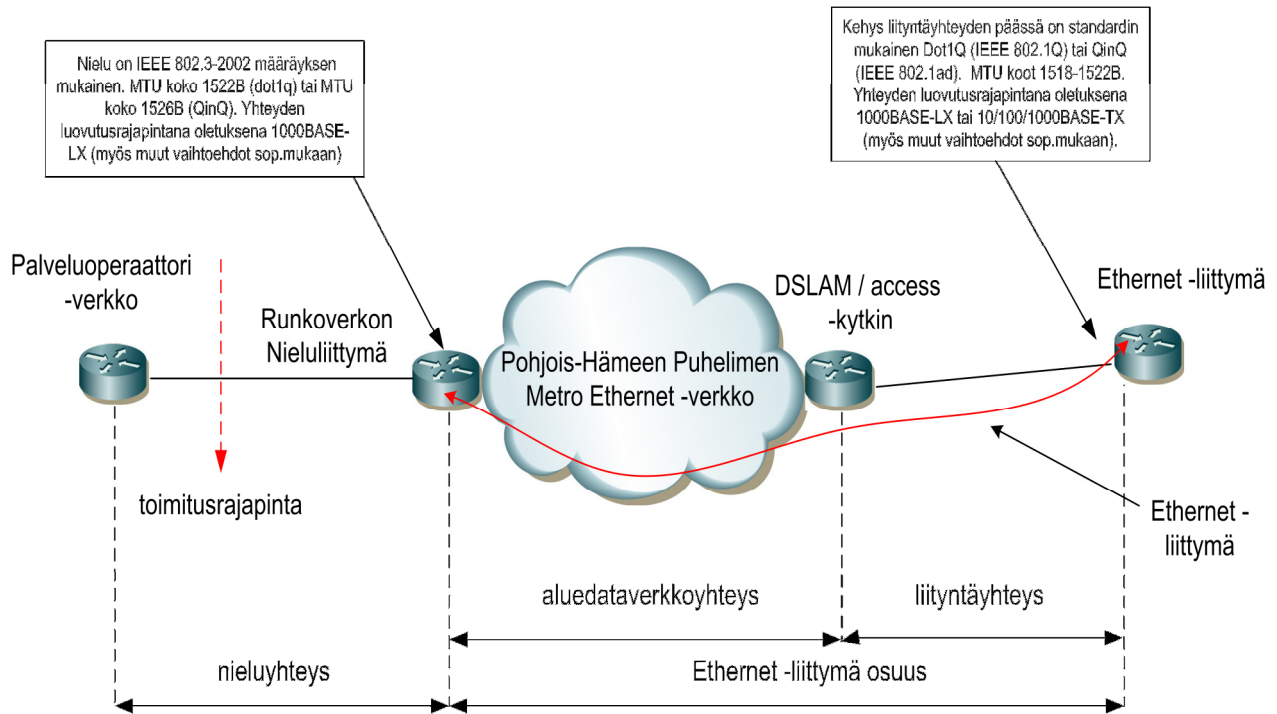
Nielu on IEEE 802.3-2002 määräyksen mukainen. MTU koko 1522B (dot1q) tai MTU koko 1526B (QinQ). Yhteyden luovutusrajapintana oletuksena 1000BASE-LX (myös muut vaihtoehdot sop.mukaan)

Kehys liityntäyhteyden päässä on standardin mukainen Dot1Q (IEEE 802.1Q) tai QinQ (IEEE 802.1ad). MTU koot 1518-1522B. Yhteyden luovutusrajapintana oletuksena 1000BASE-LX tai 10/100/1000BASE-TX (myös muut vaihtoehdot sop.mukaan).

Palveluoperaattori -verkko

Runkoverkon Nieluliittymä

Pohjois-Hämeen Puhelimen Metro Ethernet -verkko

DSLAM / access -kytkin

Ethernet -liittymä

toimitusrajapinta

Ethernet -liittymä

aluedataverkkoyhteys

liityntäyhteys

nieluyhteys

Ethernet -liittymä osuus